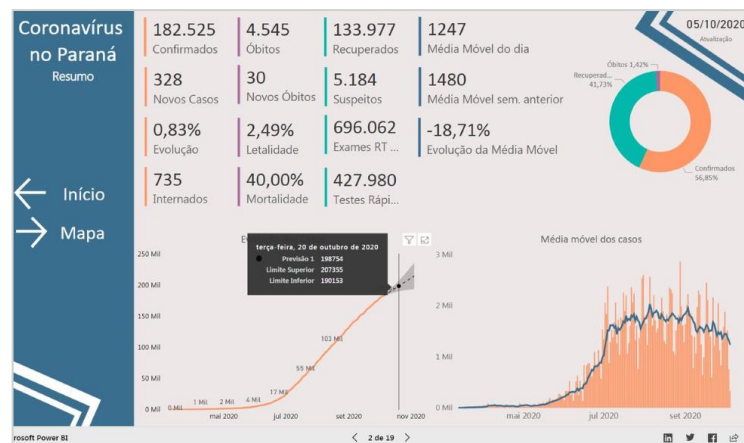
Coronavírus no Paraná
Resumo

182.525
Confirmados

4.545
Óbitos

133.977
Recuperados

1247
Média Móvel do dia

328
Novos Casos

30
Novos Óbitos

5.184
Suspeitos

1480
Média Móvel sem. anterior

0,83%
Evolução

2,49%
Letalidade

696.062
Exames RT ...

-18,71%
Evolução da Média Móvel

735
Internados

40,00%
Mortalidade

427.980
Testes Rápi...

05/10/2020
Atualização

Óbitos 1,42%
Recuperad... 41,73%
Confirmados 56,85%

Início
Mapa

Ev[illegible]

terça-feira, 20 de outubro de 2020
Previsão 1 198754
Limite Superior 207355
Limite Inferior 190153

250 Mil
200 Mil
150 Mil
100 Mil
50 Mil
0 Mil

0 Mil 1 Mil 2 Mil 4 Mil 17 Mil 55 Mil 103 Mil

mai 2020
jul 2020
set 2020
nov 2020

Média móvel dos casos

3 Mil
2 Mil
1 Mil
0 Mil

mai 2020
jul 2020
set 2020

rosoft Power BI
2 de 19